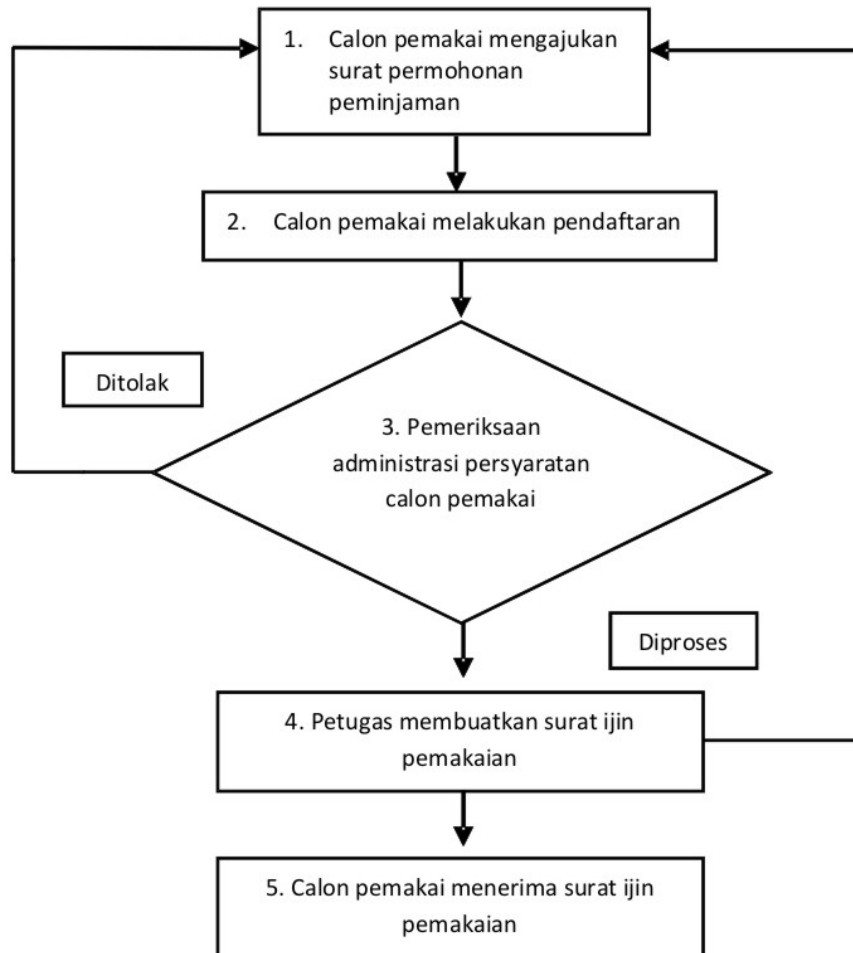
1. Calon pemakai mengajukan surat permohonan peminjaman

2. Calon pemakai melakukan pendaftaran

Ditolak

3. Pemeriksaan administrasi persyaratan calon pemakai

Diproses

4. Petugas membuatkan surat ijin pemakaian

5. Calon pemakai menerima surat ijin pemakaian